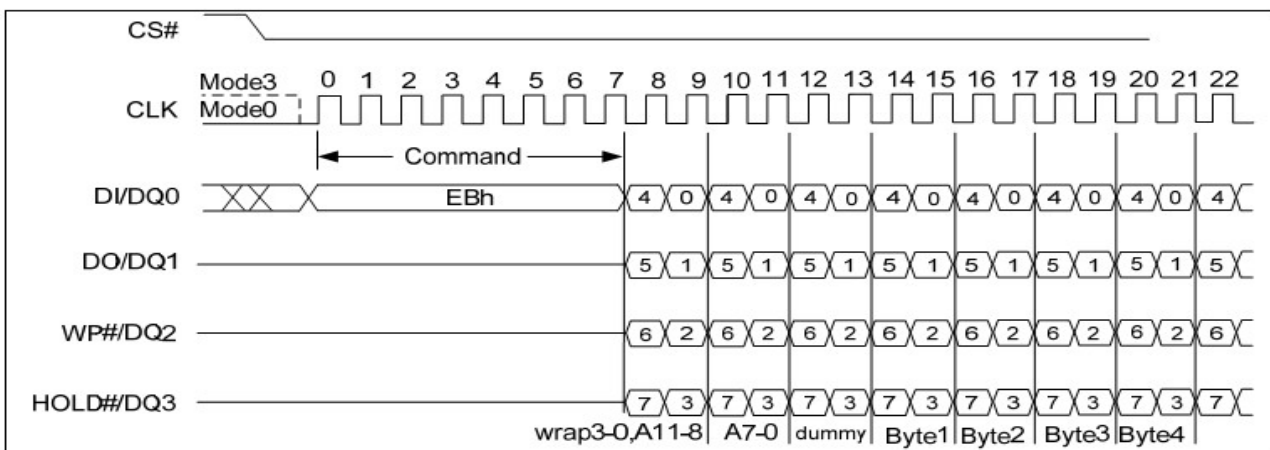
CS#

Mode3 0 1 2 3 4 5 6 7 8 9 10 11 12 13 14 15 16 17 18 19 20 21 22
CLK Mode0

Command

DI/DQ0 EBh 4 0 4 0 4 0 4 0 4 0 4 0 4 0 4

DO/DQ1 5 1 5 1 5 1 5 1 5 1 5 1 5 1 5

WP#/DQ2 6 2 6 2 6 2 6 2 6 2 6 2 6 2 6

HOLD#/DQ3 7 3 7 3 7 3 7 3 7 3 7 3 7 3 7

wrap3-0,A11-8 A7-0 dummy Byte1 Byte2 Byte3 Byte4